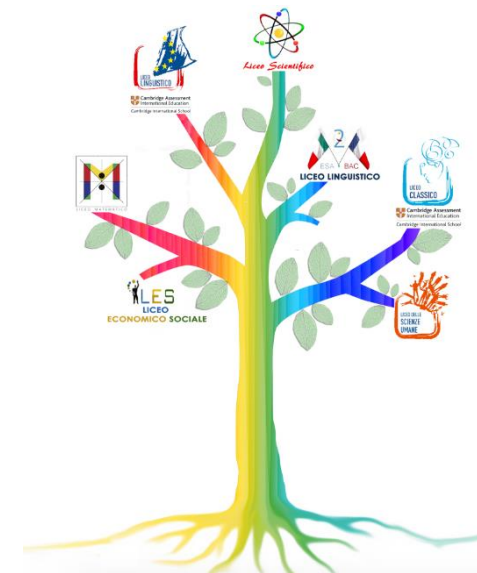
Liceo Scientifico

LICEO LINGUISTICO
Cambridge Assessment International Education
Cambridge International School

ESA BAC
LICEO LINGUISTICO

LICEO MATEMATICO

LICEO CLASSICO
Cambridge Assessment International Education
Cambridge International School

LES
LICEO
ECONOMICO SOCIALE

LICEO DELLE SCIENZE UMANE